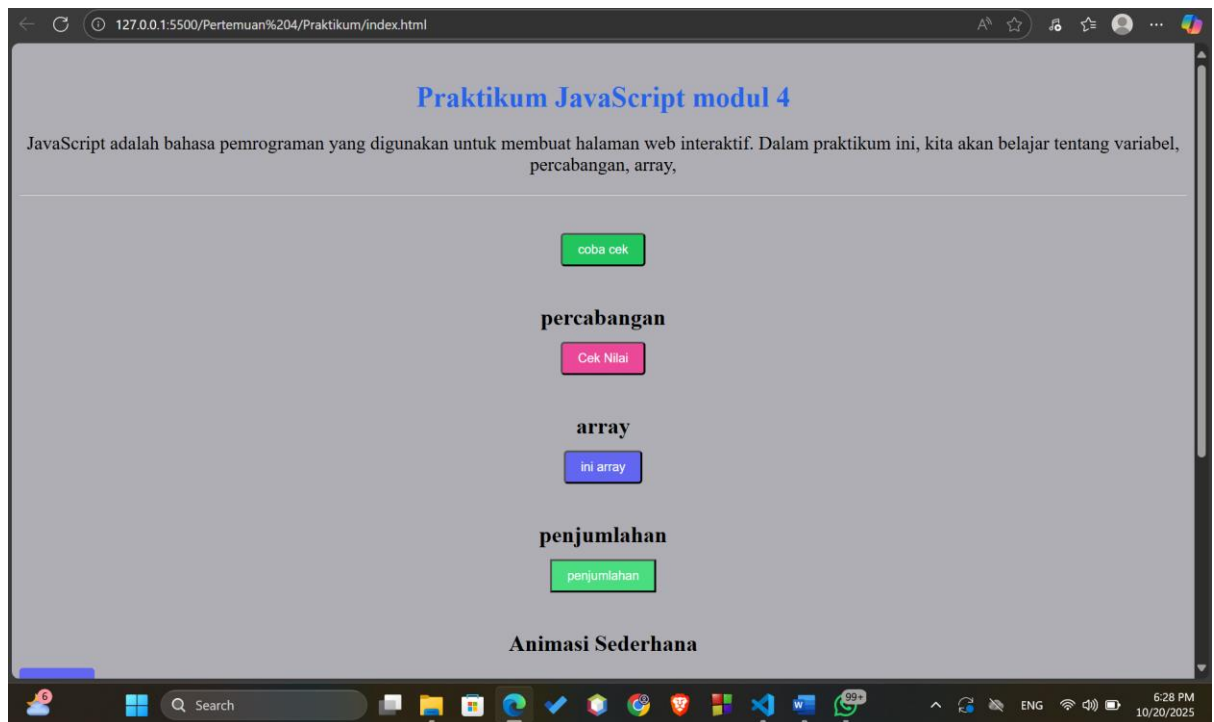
127.0.0.1:5500/Pertemuan%204/Praktikum/index.html

Praktikum JavaScript modul 4

JavaScript adalah bahasa pemrograman yang digunakan untuk membuat halaman web interaktif. Dalam praktikum ini, kita akan belajar tentang variabel, percabangan, array,

coba cek

percabangan

Cek Nilai

array

ini array

penjumlahan

penjumlahan

Animasi Sederhana

6

Search

99+

ENG

6:28 PM
10/20/2025